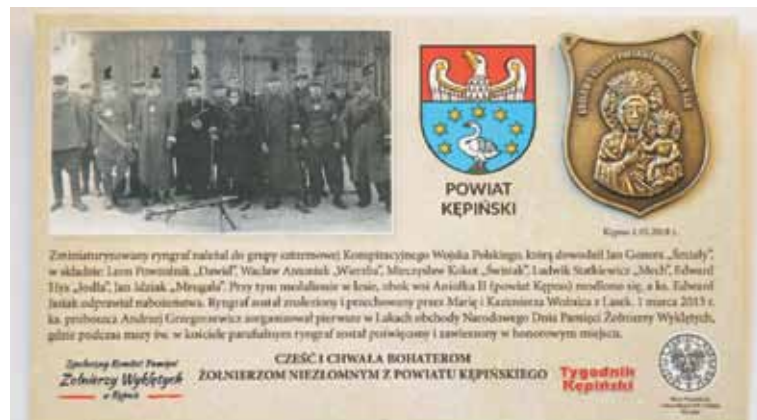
POWIAT KĘPIŃSKI

Kępno 1.03.2018 r.

Zminiaturyzowany ryngraf należał do grupy szturmowej Konspiracyjnego Wojska Polskiego, którą dowodził Jan Gomora „Śmiały", w składzie: Leon Powroźnik „Dawid", Wacław Antoniak „Wierzba", Mieczysław Kokot „Świerszcz", Ludwik Stadkiewicz „Mech", Edward Hys „Jodła", Jan Idziak „Mrugała". Przy tym medalionie w lesie, obok wsi Aniołka II (powiat Kępno) modlono się, a ks. Edward Jasiak odprawiał nabożeństwa. Ryngraf został zrolowany i przechowany przez Marię i Kazimierza Wolnica z Lasek. 1 marca 2015 r. ks. proboszcz Andrzej Grzegorowicz zorganizował pierwsze w Łąkach obchody Narodowego Dnia Pamięci Żołnierzy Wyklętych, gdzie podczas mszy św. w kościele parafialnym ryngraf został poświęcony i zawieszony w honorowym miejscu.

Społeczny Komitet Pamięci Żołnierzy Wyklętych w Kępnie

CZEŚĆ I CHWAŁA BOHATEROM
ŻOŁNIERZOM NIEZŁOMNYM Z POWIATU KĘPIŃSKIEGO

Tygodnik Kępiński

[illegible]